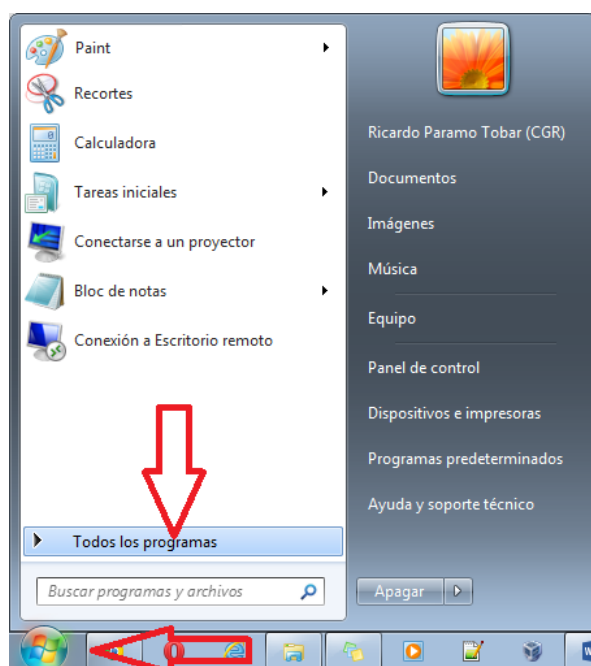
Paint
Recortes
Calculadora
Tareas iniciales
Conectarse a un proyector
Bloc de notas
Conexión a Escritorio remoto
Todos los programas
Buscar programas y archivos

Ricardo Paramo Tobar (CGR)
Documentos
Imágenes
Música
Equipo
Panel de control
Dispositivos e impresoras
Programas predeterminados
Ayuda y soporte técnico
Apagar